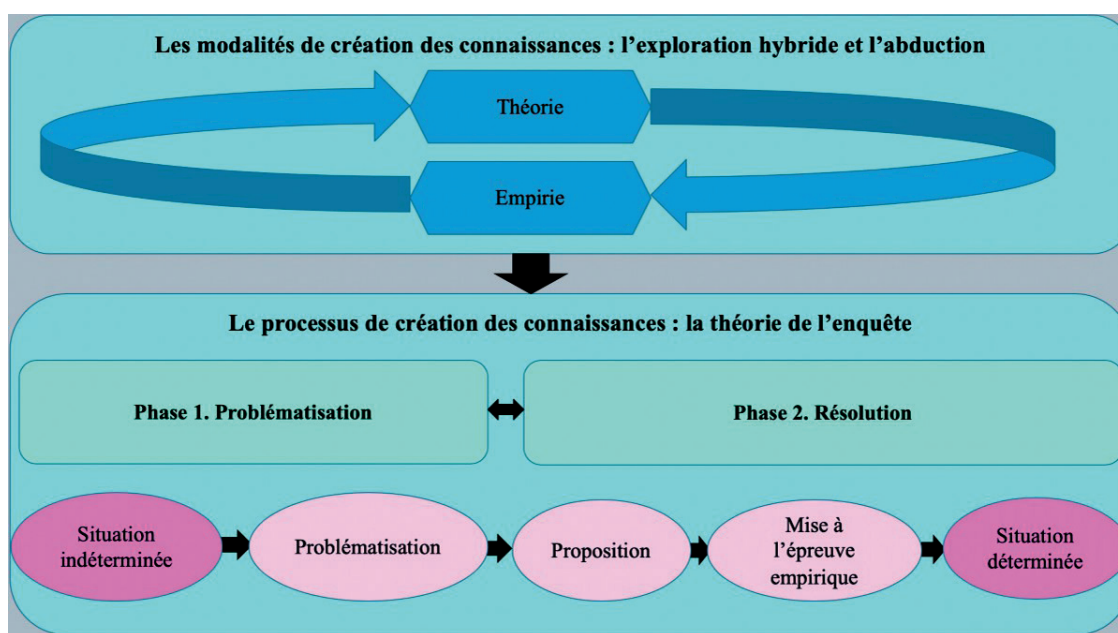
Les modalités de création des connaissances : l'exploration hybride et l'abduction

Théorie

Empirie

Le processus de création des connaissances : la théorie de l'enquête

Phase 1. Problématisation

Phase 2. Résolution

Situation indéterminée

Problématisation

Proposition

Mise à l'épreuve empirique

Situation déterminée